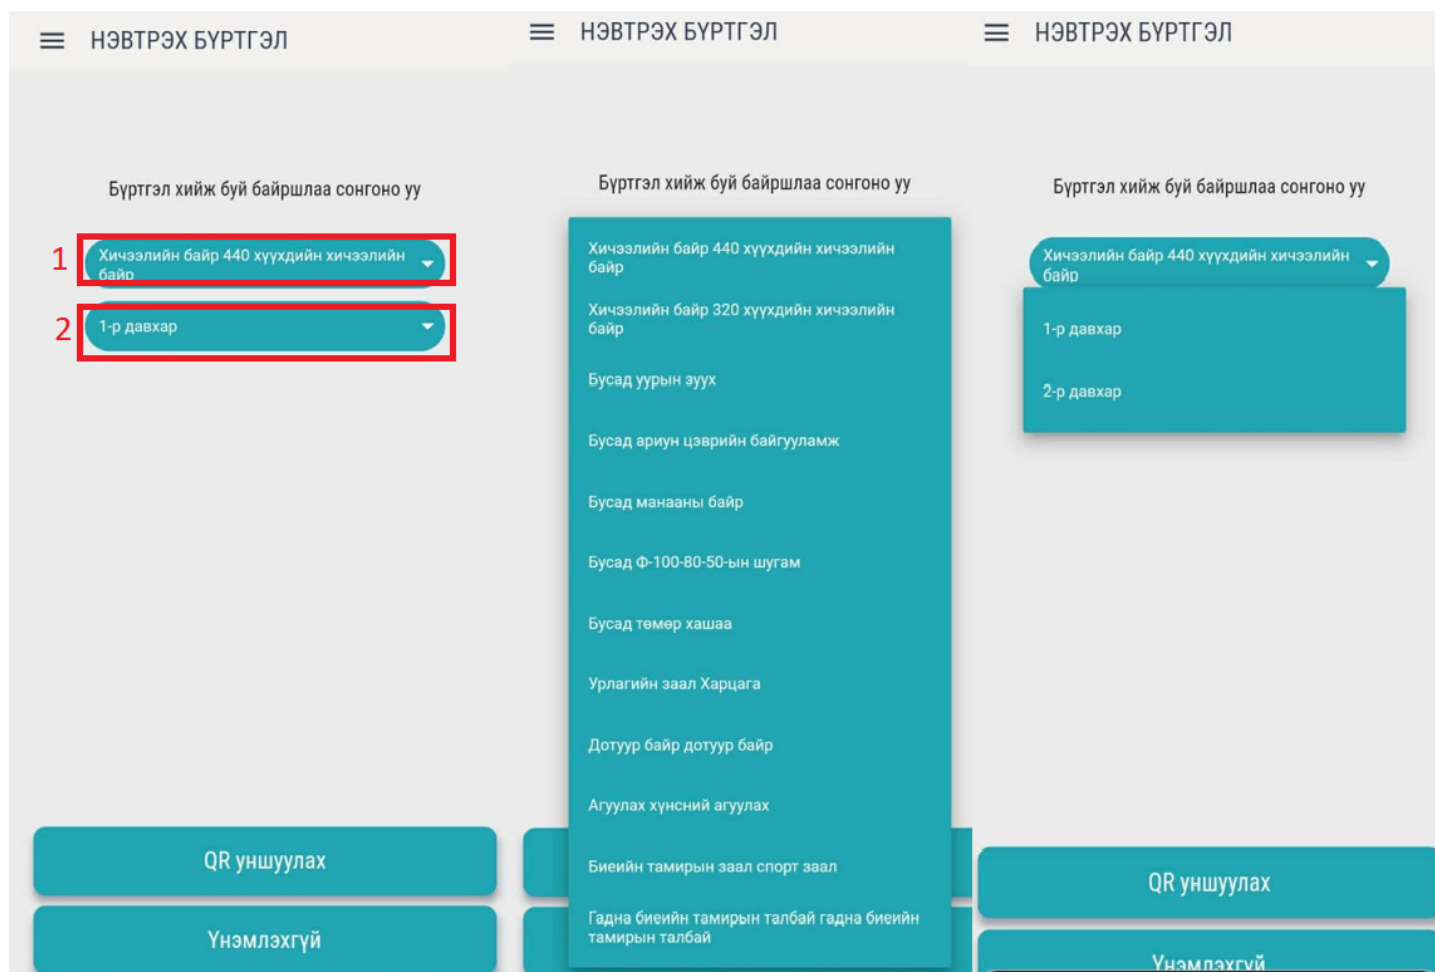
НЭВТРЭХ БҮРТГЭЛ

Бүртгэл хийж буй байршлаа сонгоно уу

1 Хичээлийн байр 440 хүүхдийн хичээлийн байр

2 1-р давхар

QR уншуулах

Үнэмлэхгүй

НЭВТРЭХ БҮРТГЭЛ

Бүртгэл хийж буй байршлаа сонгоно уу

Хичээлийн байр 440 хүүхдийн хичээлийн байр

Хичээлийн байр 320 хүүхдийн хичээлийн байр

Бусад уурын зуух

Бусад ариун цэврийн байгууламж

Бусад манааны байр

Бусад Ф-100-80-50-ын шугам

Бусад төмөр хашаа

Урлагийн заал Харцага

Дотуур байр дотуур байр

Агуулах хүнсний агуулах

Биеийн тамирын заал спорт заал

Гадна биеийн тамирын талбай гадна биеийн тамирын талбай

НЭВТРЭХ БҮРТГЭЛ

Бүртгэл хийж буй байршлаа сонгоно уу

Хичээлийн байр 440 хүүхдийн хичээлийн байр

1-р давхар

2-р давхар

QR уншуулах

Үнэмлэхгүй